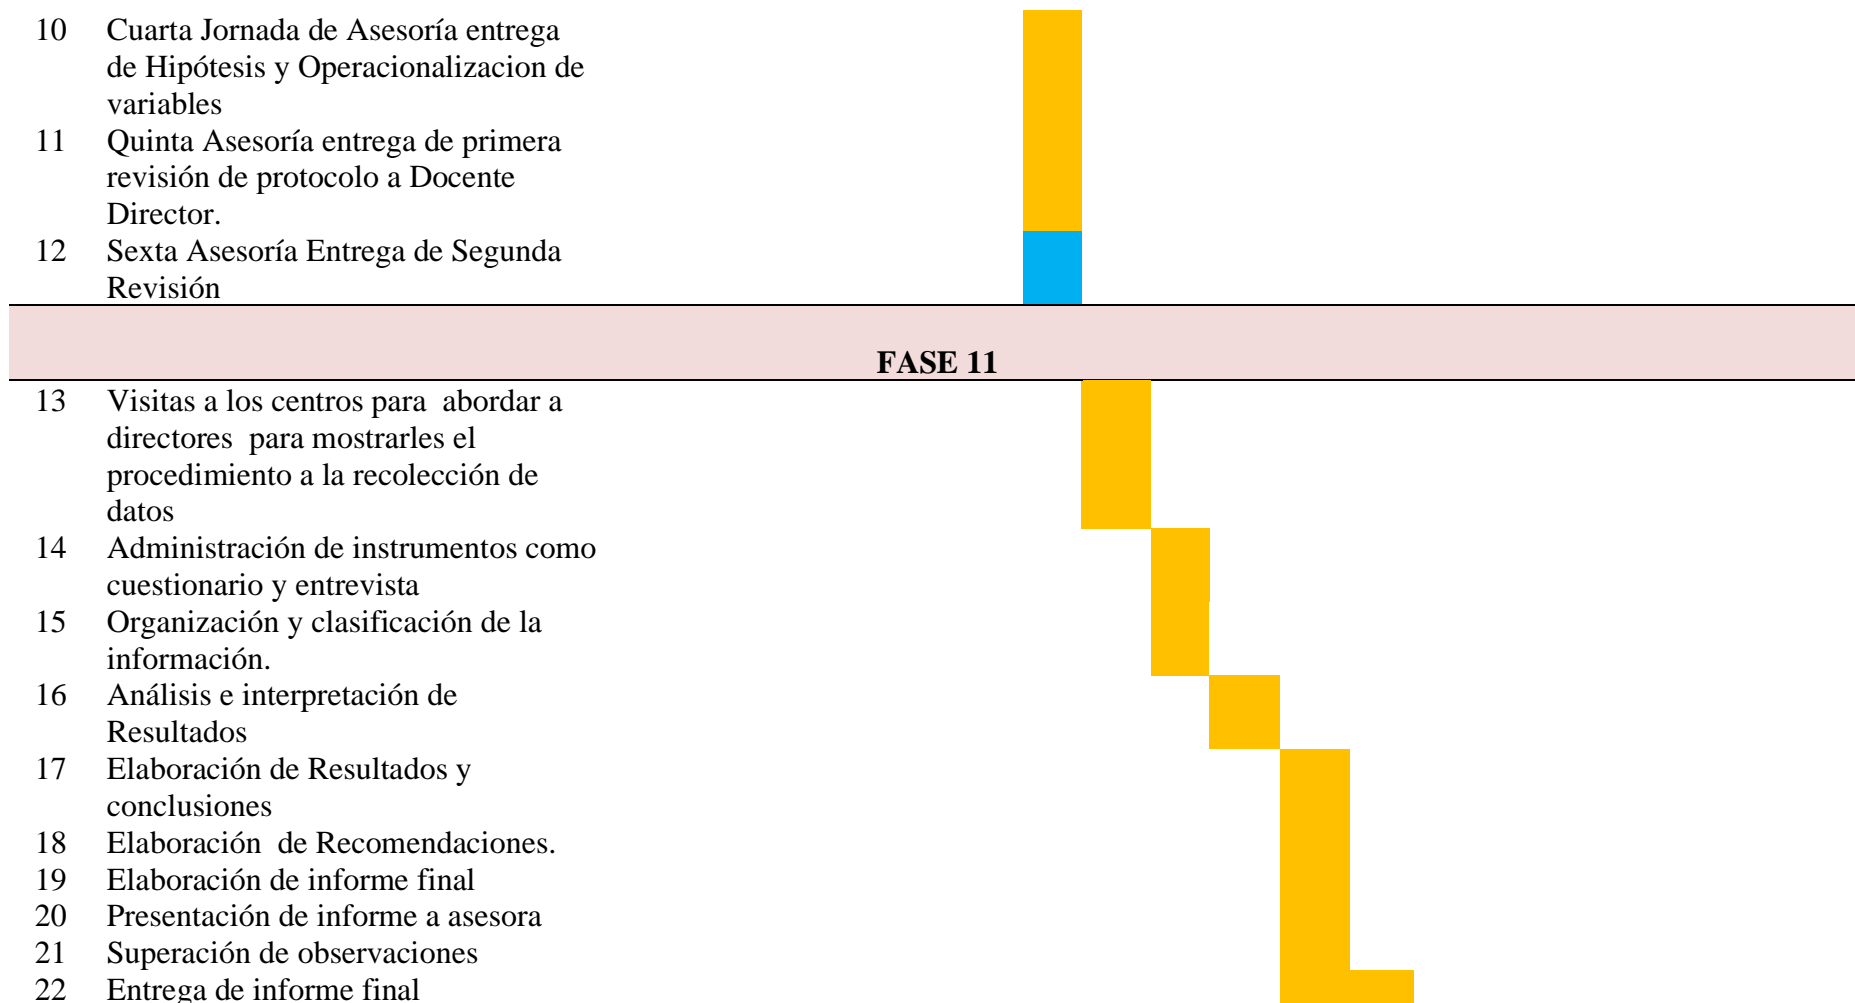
| | |
|---|---|
| 10 | Cuarta Jornada de Asesoría entrega de Hipótesis y Operacionalizacion de variables |
| 11 | Quinta Asesoría entrega de primera revisión de protocolo a Docente Director. |
| 12 | Sexta Asesoría Entrega de Segunda Revisión |

FASE 11

| | |
|---|---|
| 13 | Visitas a los centros para abordar a directores para mostrarles el procedimiento a la recolección de datos |
| 14 | Administración de instrumentos como cuestionario y entrevista |
| 15 | Organización y clasificación de la información. |
| 16 | Análisis e interpretación de Resultados |
| 17 | Elaboración de Resultados y conclusiones |
| 18 | Elaboración de Recomendaciones. |
| 19 | Elaboración de informe final |
| 20 | Presentación de informe a asesora |
| 21 | Superación de observaciones |
| 22 | Entrega de informe final |